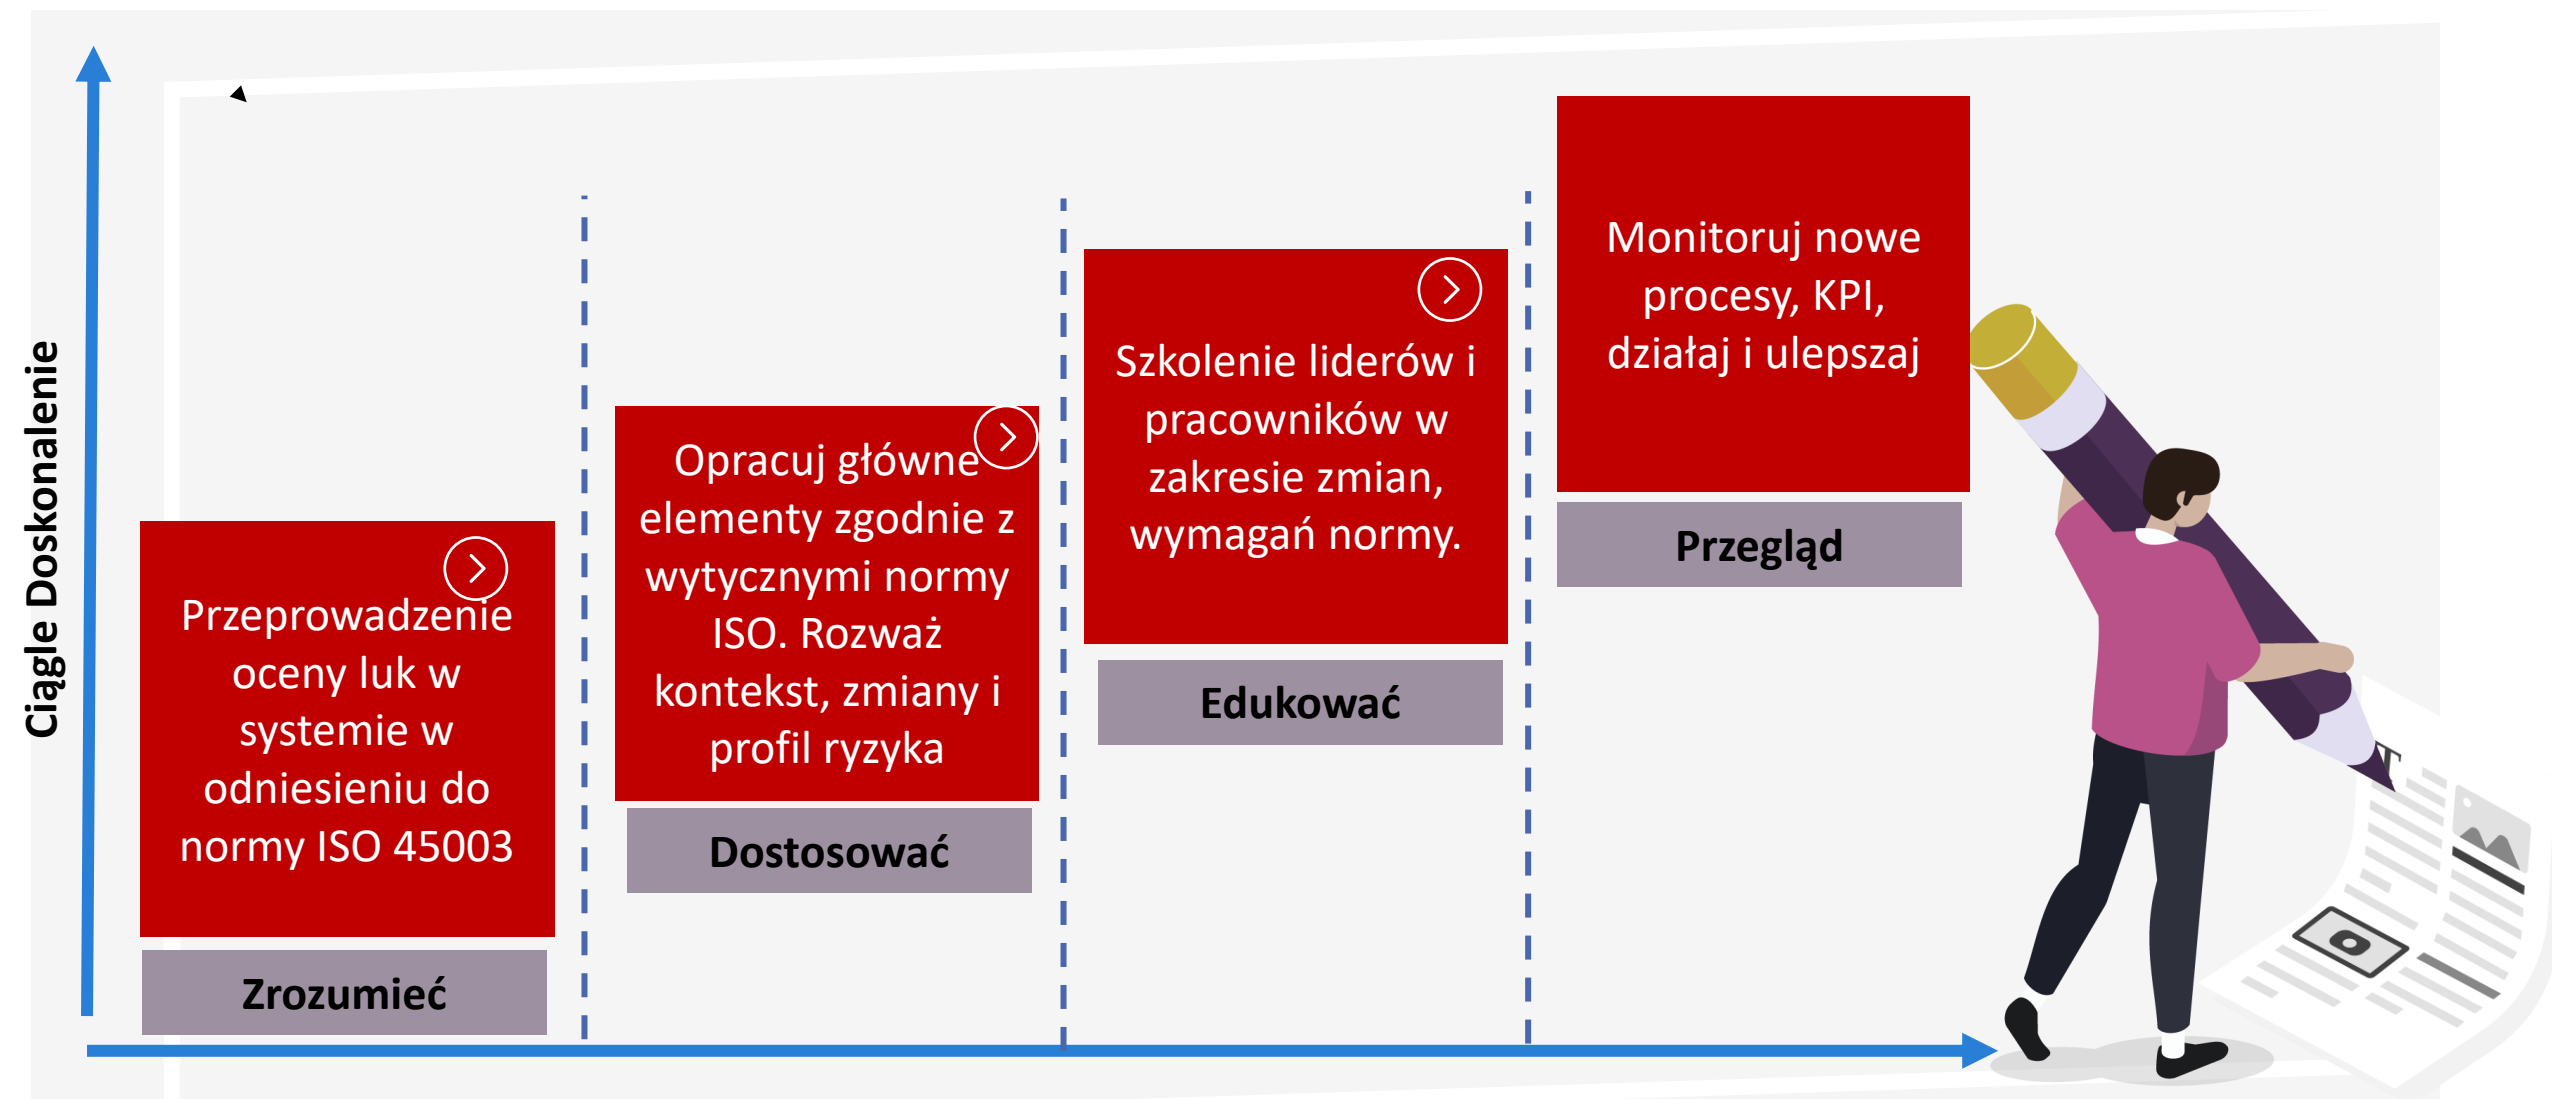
Ciągle Doskonalenie

Przeprowadzenie oceny luk w systemie w odniesieniu do normy ISO 45003

Zrozumieć

Opracuj główne elementy zgodnie z wytycznymi normy ISO. Rozważ kontekst, zmiany i profil ryzyka

Dostosować

Szkolenie liderów i pracowników w zakresie zmian, wymagań normy.

Edukować

Monitoruj nowe procesy, KPI, działaj i ulepszaj

Przegląd